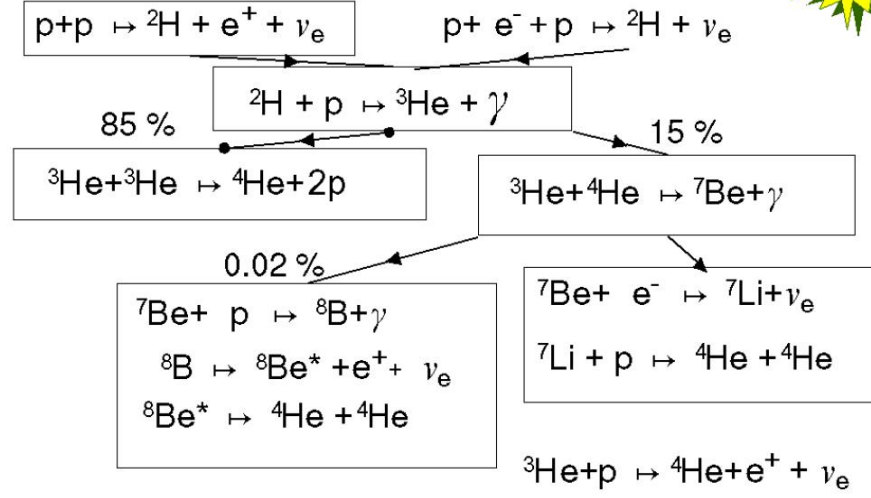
$p + p \mapsto {}^2H + e^+ + \nu_e$

$p + e^- + p \mapsto {}^2H + \nu_e$

${}^2H + p \mapsto {}^3He + \gamma$

85 %

15 %

${}^3He + {}^3He \mapsto {}^4He + 2p$

${}^3He + {}^4He \mapsto {}^7Be + \gamma$

0.02 %

${}^7Be + p \mapsto {}^8B + \gamma$

${}^8B \mapsto {}^8Be^* + e^+ + \nu_e$

${}^8Be^* \mapsto {}^4He + {}^4He$

${}^7Be + e^- \mapsto {}^7Li + \nu_e$

${}^7Li + p \mapsto {}^4He + {}^4He$

${}^3He + p \mapsto {}^4He + e^+ + \nu_e$